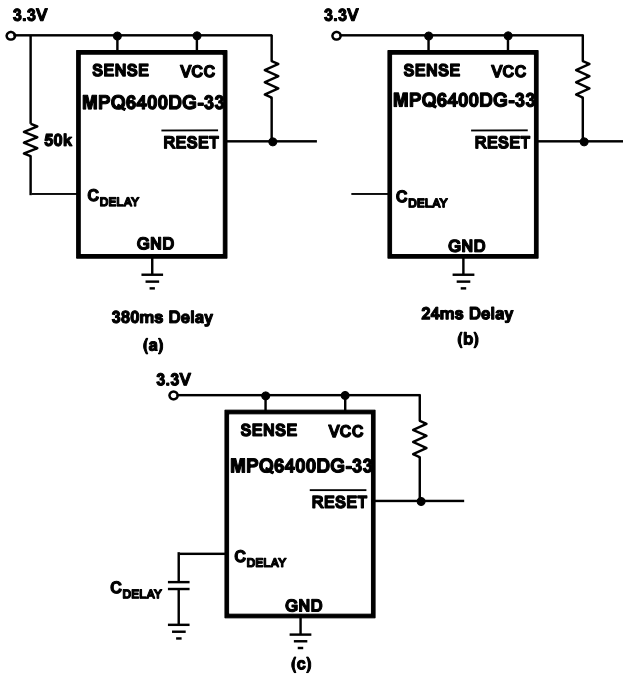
3.3V
SENSE VCC
MPQ6400DG-33
50k
$\overline{RESET}$
$C_{DELAY}$
GND
380ms Delay
(a)

3.3V
SENSE VCC
MPQ6400DG-33
$\overline{RESET}$
$C_{DELAY}$
GND
24ms Delay
(b)

3.3V
SENSE VCC
MPQ6400DG-33
$\overline{RESET}$
$C_{DELAY}$
$C_{DELAY}$
GND
(c)